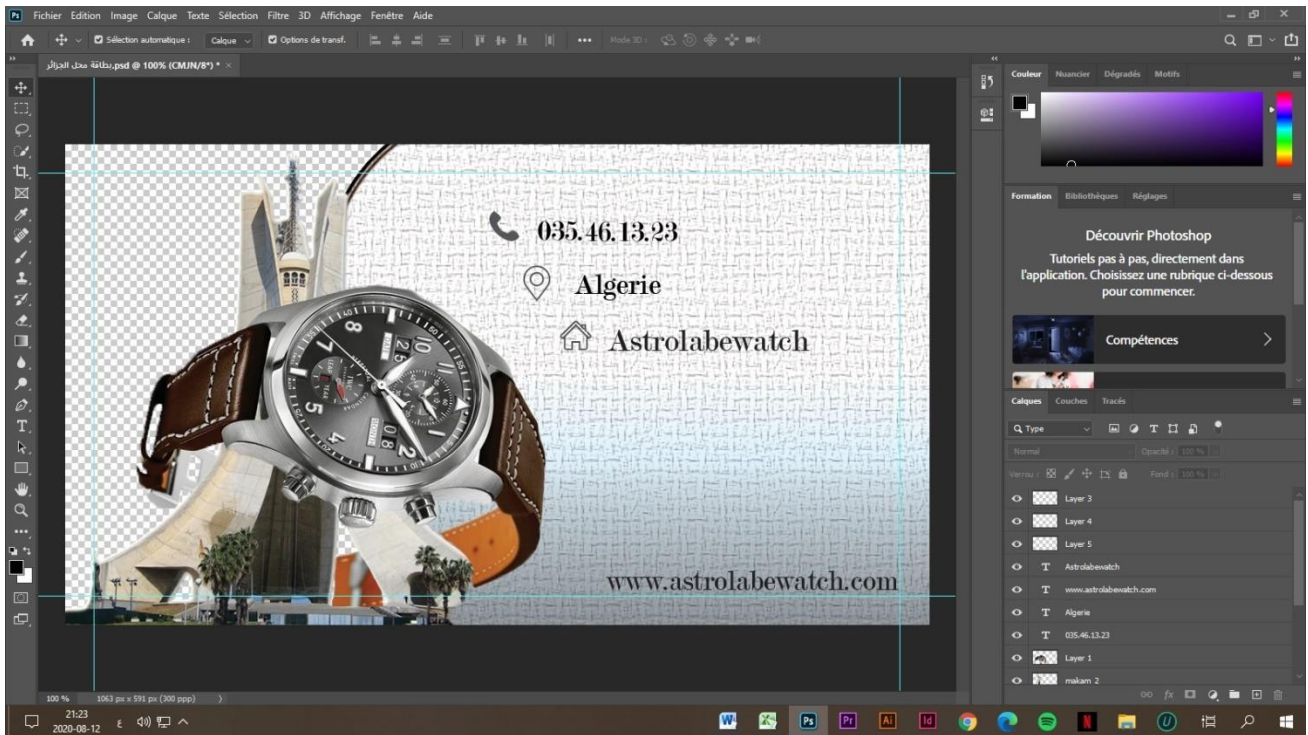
Ps Fichier Edition Image Calque Texte Sélection Filtre 3D Affichage Fenêtre Aide

Sélection automatique : Calque Options de transf. ••• Mode 3D :

بطاقة محل الجزائر.psd @ 100% (CMJN/8*) * ×

035.46.13.23

Algerie

Astrolabewatch

www.astrolabewatch.com

Couleur Nuancier Dégradés Motifs

Formation Bibliothèques Réglages

Découvrir Photoshop

Tutoriels pas à pas, directement dans l'application. Choisissez une rubrique ci-dessous pour commencer.

Compétences

Calques Couches Tracés

Q Type

Normal Opacité : 100 %

Verrou : Fond : 100 %

Layer 3

Layer 4

Layer 5

Astrolabewatch

www.astrolabewatch.com

Algerie

035.46.13.23

Layer 1

makam 2

100 % 1063 px x 591 px (300 ppp)

21:23
2020-08-12 ع